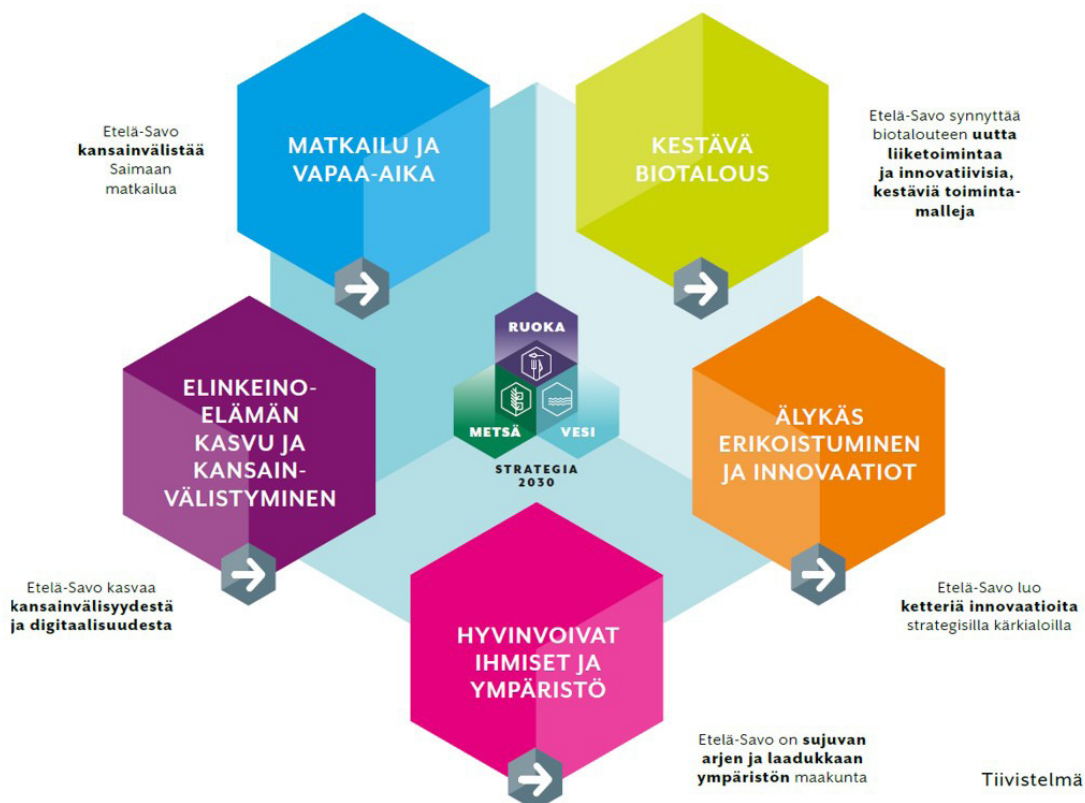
Etelä-Savo **kansainvälistää** Saimaan matkailua

MATKAILU JA VAPAA-AIKA

KESTÄVÄ BIOTALOUS

Etelä-Savo synnyttää biotalouteen **uutta liiketoimintaa ja innovatiivisia, kestäviä toimintamalleja**

RUOKA

METSÄ

VESI

STRATEGIA 2030

ELINKEINOELÄMÄN KASVU JA KANSAINVÄLISTYMINEN

ÄLYKÄS ERIKOISTUMINEN JA INNOVAATIOT

Etelä-Savo kasvaa **kansainvälisyydestä ja digitaalisuudesta**

Etelä-Savo luo **ketteriä innovaatioita** strategisilla kärkialoilla

HYVINVOIVAT IHMISET JA YMPÄRISTÖ

Etelä-Savo on **sujuvan arjen ja laadukkaan ympäristön** maakunta

Tiivistelmä